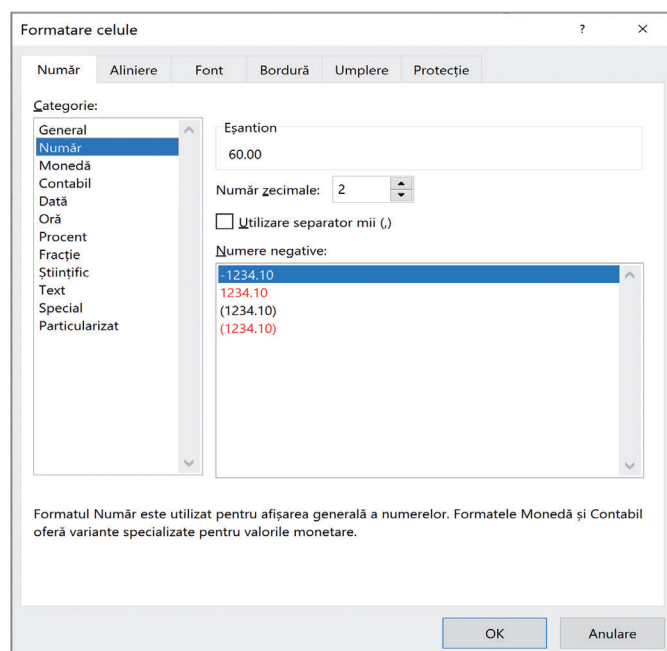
Formatare celule ? ×

Număr Aliniere Font Bordură Umplere Protecție

Categorie:

General
Număr
Monedă
Contabil
Dată
Oră
Procent
Fracție
Științific
Text
Special
Particularizat

Eșantion
60.00

Număr zecimale: 2

Utilizare separator mii (,)

Numere negative:

-1234.10
1234.10
(1234.10)
(1234.10)

Formatul Număr este utilizat pentru afișarea generală a numerelor. Formatele Monedă și Contabil oferă variante specializate pentru valorile monetare.

OK Anulare